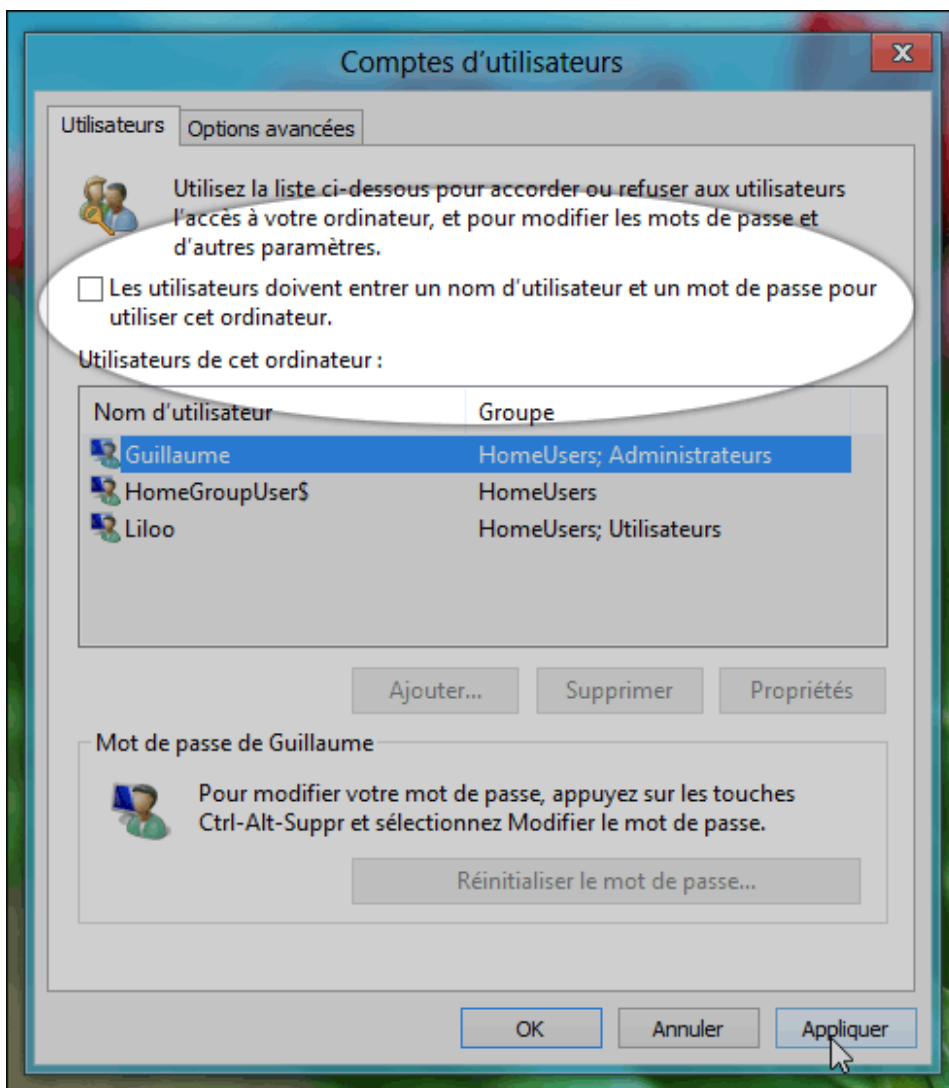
Comptes d'utilisateurs

X

Utilisateurs | Options avancées

Utilisez la liste ci-dessous pour accorder ou refuser aux utilisateurs l'accès à votre ordinateur, et pour modifier les mots de passe et d'autres paramètres.

Les utilisateurs doivent entrer un nom d'utilisateur et un mot de passe pour utiliser cet ordinateur.

Utilisateurs de cet ordinateur :

| Nom d'utilisateur | Groupe |
|---|---|
| Guillaume | HomeUsers; Administrateurs |
| HomeGroupUser$ | HomeUsers |
| Liloo | HomeUsers; Utilisateurs |

Ajouter... | Supprimer | Propriétés

Mot de passe de Guillaume

Pour modifier votre mot de passe, appuyez sur les touches Ctrl-Alt-Suppr et sélectionnez Modifier le mot de passe.

Réinitialiser le mot de passe...

OK | Annuler | Appliquer